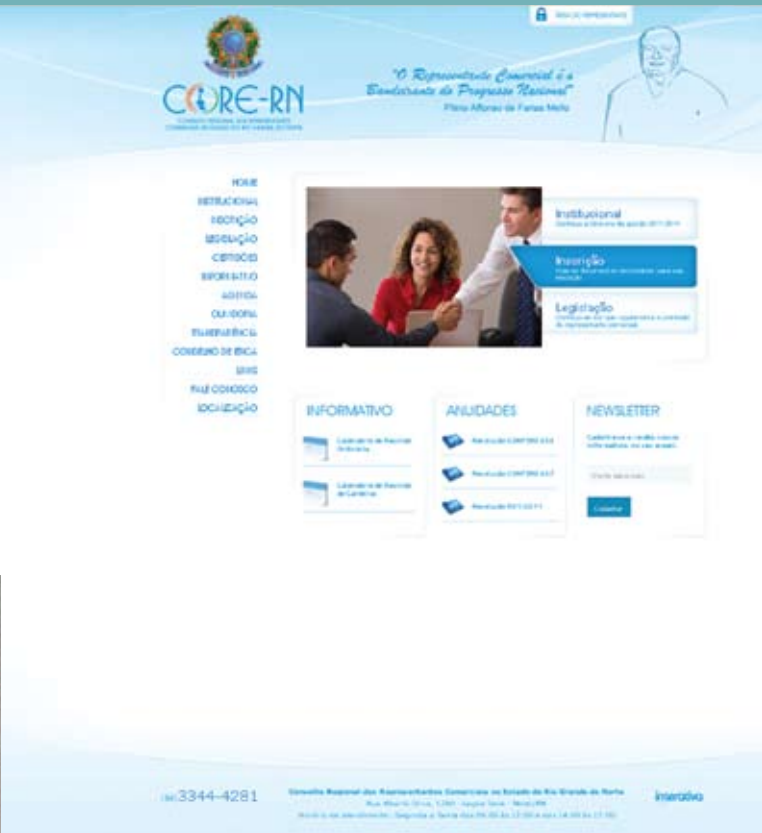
ÁREA DO REPRESENTANTE

CORE-RN

Conselho Regional dos Representantes Comerciais no Estado do Rio Grande do Norte

"O Representante Comercial é o Bandeirante do Progresso Nacional"
Plínio Affonso de Farias Mello

HOME
INSTITUCIONAL
INSCRIÇÃO
LEGISLAÇÃO
CERTIDÕES
INFORMATIVO
AGENDA
OUVIDORIA
TRANSPARÊNCIA
CONSELHO DE ÉTICA
LINKS
FALE CONOSCO
LOCALIZAÇÃO

Institucional
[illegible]

Inscrição
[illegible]

Legislação
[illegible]

INFORMATIVO
Calendário de Reunião Plenária
Calendário de Reunião de Diretoria

ANUIDADES
Resolução CONFERE 633
Resolução CONFERE 637
Resolução 001/2011

NEWSLETTER
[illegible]
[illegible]
Cadastrar

(84) 3344-4281

Conselho Regional dos Representantes Comerciais no Estado do Rio Grande do Norte
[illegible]
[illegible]

interativo